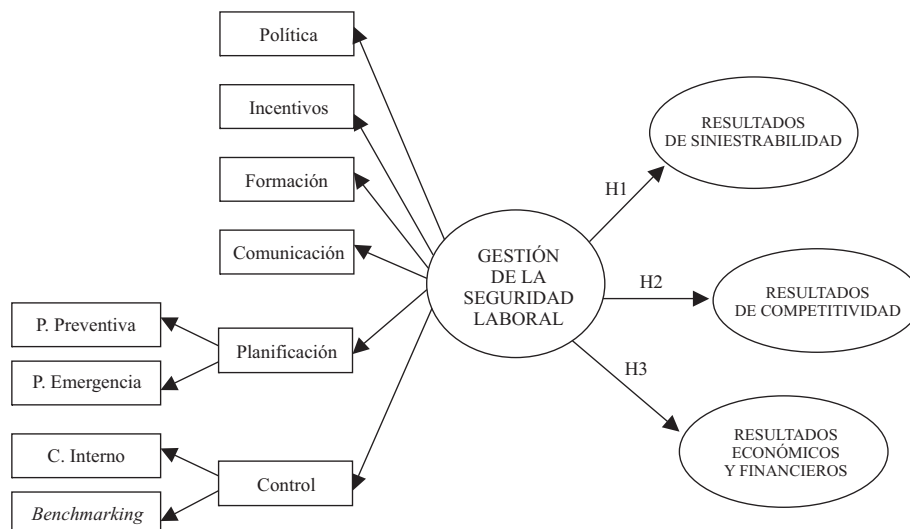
Política

Incentivos

Formación

Comunicación

P. Preventiva

Planificación

P. Emergencia

C. Interno

Control

*Benchmarking*

GESTIÓN DE LA SEGURIDAD LABORAL

H1

H2

H3

RESULTADOS DE SINIESTRABILIDAD

RESULTADOS DE COMPETITIVIDAD

RESULTADOS ECONÓMICOS Y FINANCIEROS